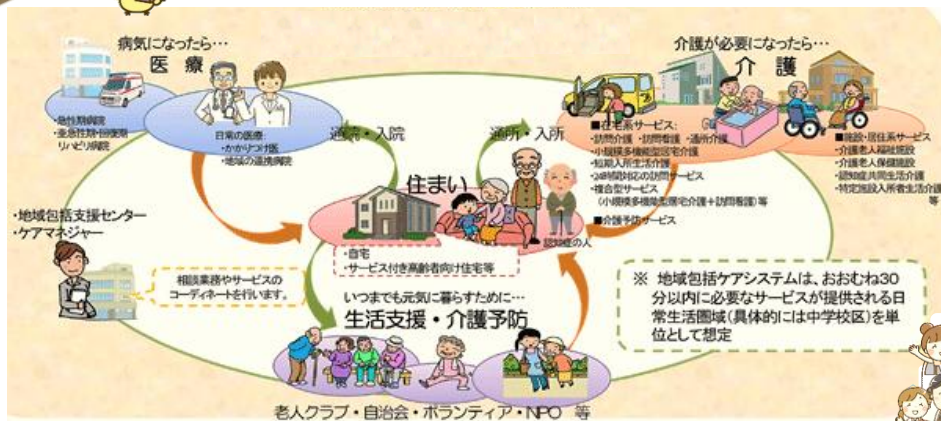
病気になったら…
医療

・急性期病院
・亜急性期・回復期リハビリ病院

日常の医療：
・かかりつけ医
・地域の連携病院

通院・入院

介護が必要になったら…
介護

通所・入所

■在宅系サービス：
・訪問介護・訪問看護・通所介護
・小規模多機能型居宅介護
・短期入所生活介護
・24時間対応の訪問サービス
・複合型サービス（小規模多機能型居宅介護＋訪問看護）等

■介護予防サービス

■施設・居住系サービス
・介護老人福祉施設
・介護老人保健施設
・認知症共同生活介護
・特定施設入所者生活介護等

住まい

認知症の人

・自宅
・サービス付き高齢者向け住宅等

・地域包括支援センター
・ケアマネジャー

相談業務やサービスのコーディネートを行います。

いつまでも元気に暮らすために…
生活支援・介護予防

※ 地域包括ケアシステムは、おおむね30分以内に必要なサービスが提供される日常生活圏域（具体的には中学校区）を単位として想定

老人クラブ・自治会・ボランティア・NPO 等